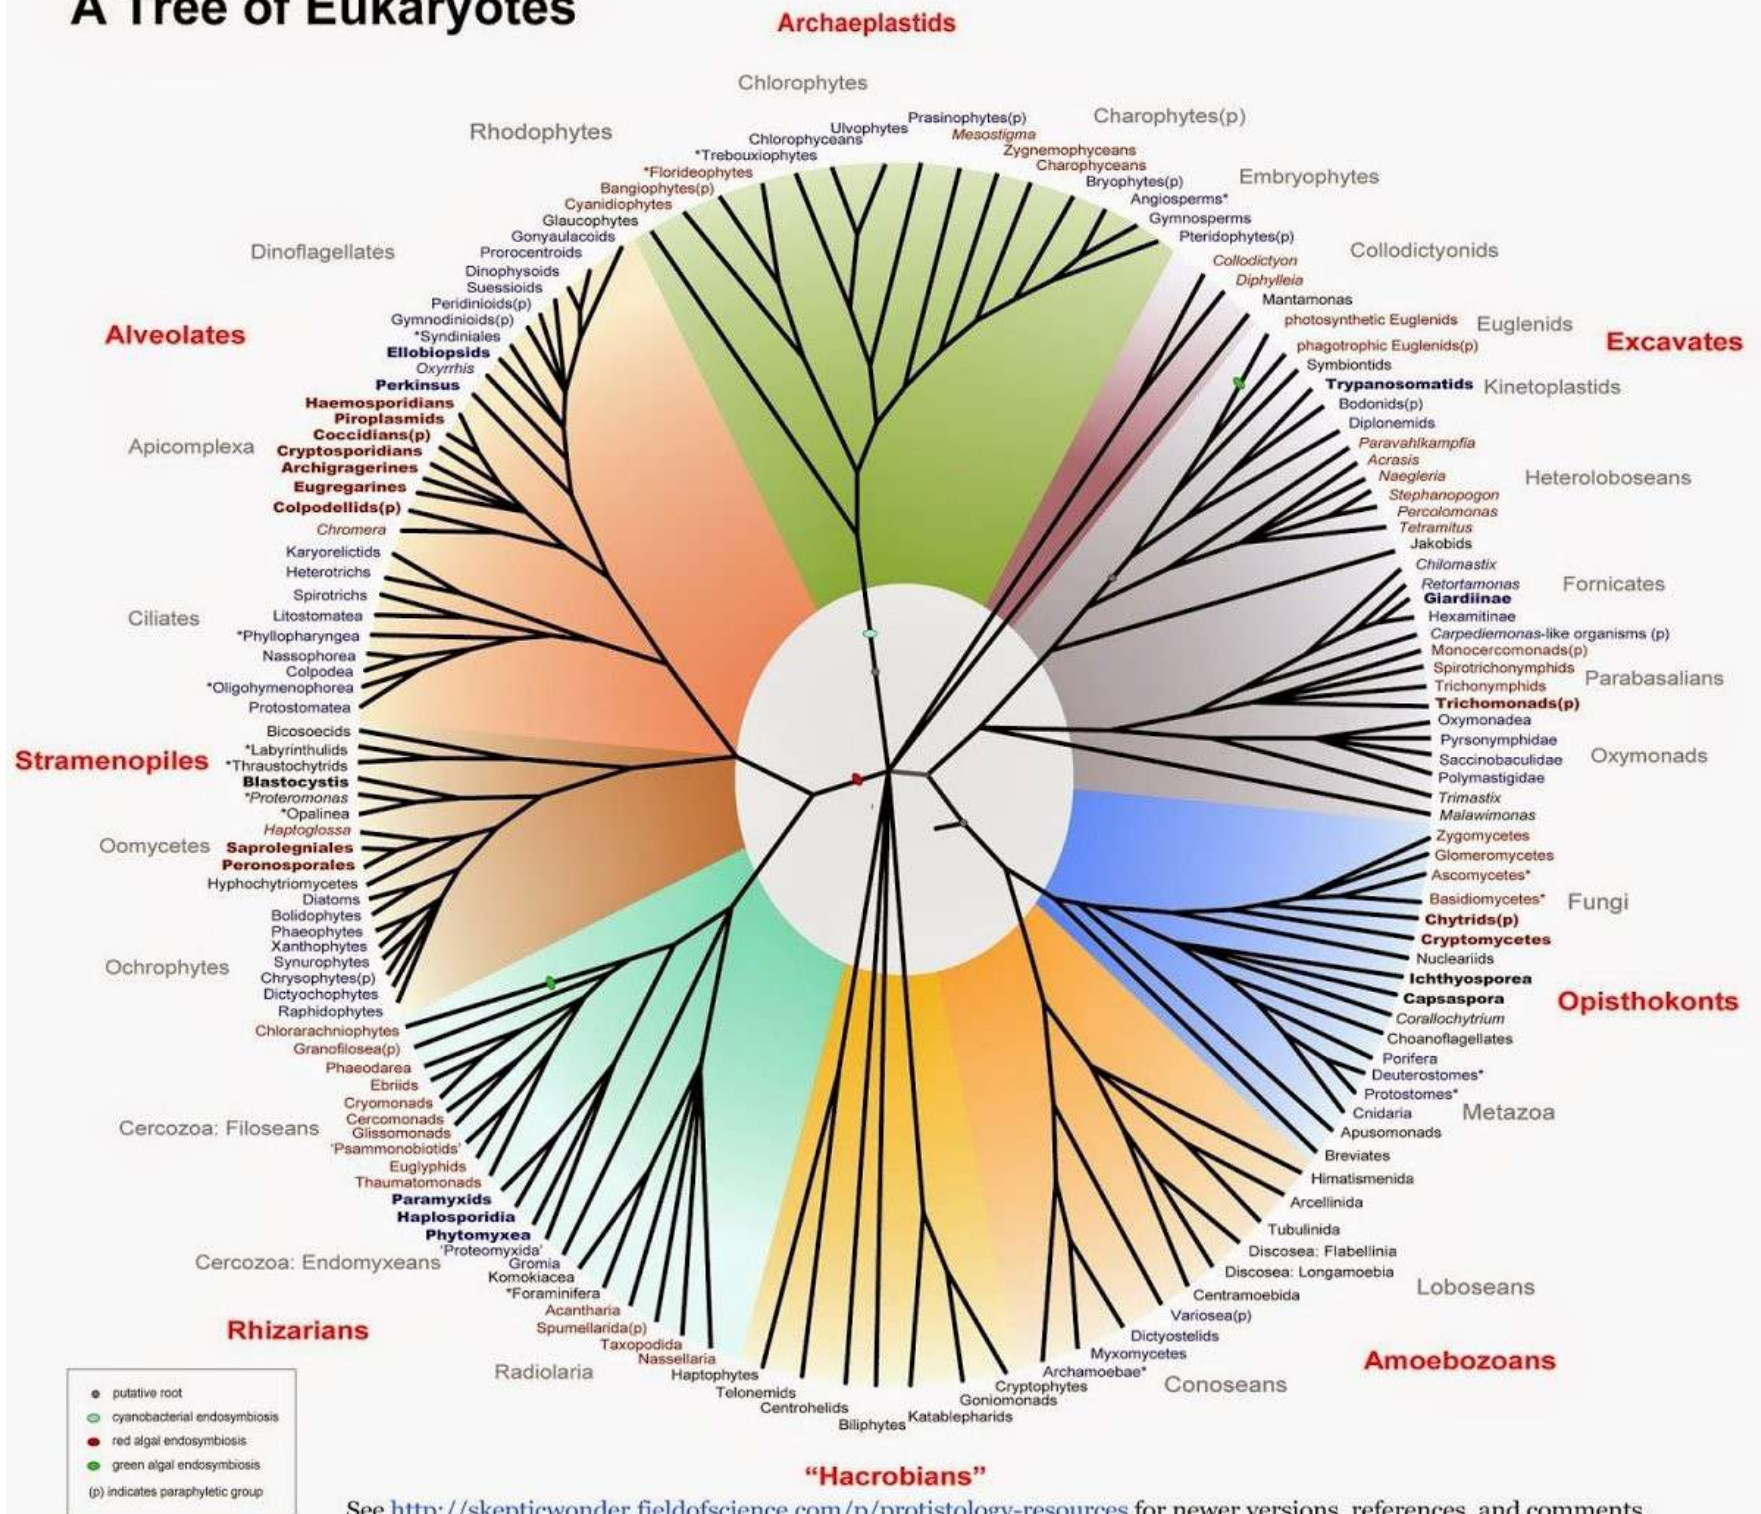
A Tree of Eukaryotes

Archaeplastids

Chlorophytes

Rhodophytes

Charophytes(p)

Ulvophytes
Prasinophytes(p)
Chlorophyceans
Mesostigma
*Trebouxiophytes
Zygnemophyceans
Charophyceans
*Florideophytes
Bangiophytes(p)
Bryophytes(p)
Embryophytes
Cyanidiophytes
Angiosperms*
Glaucophytes
Gymnosperms
Gonyaulacoids
Pteridophytes(p)
Prorocentroids
Collodictyon
Collodictyonids
Dinoflagellates
Dinophysoids
Diphylleia
Suessioids
Mantamonas
Peridinioids(p)
photosynthetic Euglenids
Euglenids
Gymnodinioids(p)
*Syndiniales
phagotrophic Euglenids(p)
Excavates
Alveolates
Ellobiopsids
Symbiontids
Oxyrrhis
Perkinsus
Trypanosomatids
Kinetoplastids
Haemosporidians
Bodonids(p)
Piroplasmids
Diplonemids
Coccidians(p)
Paravahlkampfia
Apicomplexa
Cryptosporidians
Acrasis
Archigregarines
Naegleria
Heteroloboseans
Eugregarines
Stephanopogon
Colpodellids(p)
Percolomonas
Chromera
Tetramitus
Jakobids
Karyorelictids
Chilomastix
Heterotrichs
Retortamonas
Fornicates
Spirotrichs
Giardiinae
Ciliates
Litostomatea
Hexamitinae
*Phyllopharyngea
Carpediemonas-like organisms (p)
Nassophorea
Monocercomonads(p)
Colpodea
Spirotrichonymphids
*Oligohymenophorea
Trichonymphids
Parabasalians
Protostomatea
Trichomonads(p)
Bicosoecids
Oxymonadea
*Labyrinthulids
Pyrsonymphidae
Stramenopiles
*Thraustochytrids
Saccinobaculidae
Oxymonads
Blastocystis
Polymastigidae
*Proteromonas
Trimastix
*Opalinea
Malawimonas
Haptoglossa
Zygomycetes
Oomycetes
Saprolegniales
Glomeromycetes
Peronosporales
Ascomycetes*
Hyphochytriomycetes
Basidiomycetes*
Fungi
Diatoms
Chytrids(p)
Bolidophytes
Cryptomycetes
Phaeophytes
Nucleariids
Xanthophytes
Ichthyosporea
Synurophytes
Capsaspora
Opisthokonts
Ochrophytes
Chrysophytes(p)
Corallochytrium
Dictyochophytes
Choanoflagellates
Raphidophytes
Porifera
Chlorarachniophytes
Deuterostomes*
Granofilosea(p)
Protostomes*
Phaeodarea
Cnidaria
Metazoa
Ebriids
Apusomonads
Cryomonads
Breviates
Cercozoa: Filoseans
Cercomonads
Himatismenida
Glissomonads
'Psammonobiotids'
Arcellinida
Euglyphids
Thaumatomonads
Tubulinida
Paramyxids
Discosea: Flabellinia
Haplosporidia
Discosea: Longamoebia
Phytomyxea
Loboseans
'Proteomyxida'
Centramoebida
Cercozoa: Endomyxeans
Gromia
Variosea(p)
Komokiacea
*Foraminifera
Dictyostelids
Acantharia
Myxomycetes
Rhizarians
Spumellarida(p)
Amoebozoans
Taxopodida
Archamoebae*
Nassellaria
Radiolaria
Haptophytes
Cryptophytes
Conoseans
Telonemids
Goniomonads
Centrohelids
Katablepharids
Biliphytes

putative root
cyanobacterial endosymbiosis
red algal endosymbiosis
green algal endosymbiosis
(p) indicates paraphyletic group

"Hacrobians"

See http://skepticwonder.fieldofscience.com/p/protistology-resources for newer versions, references, and comments